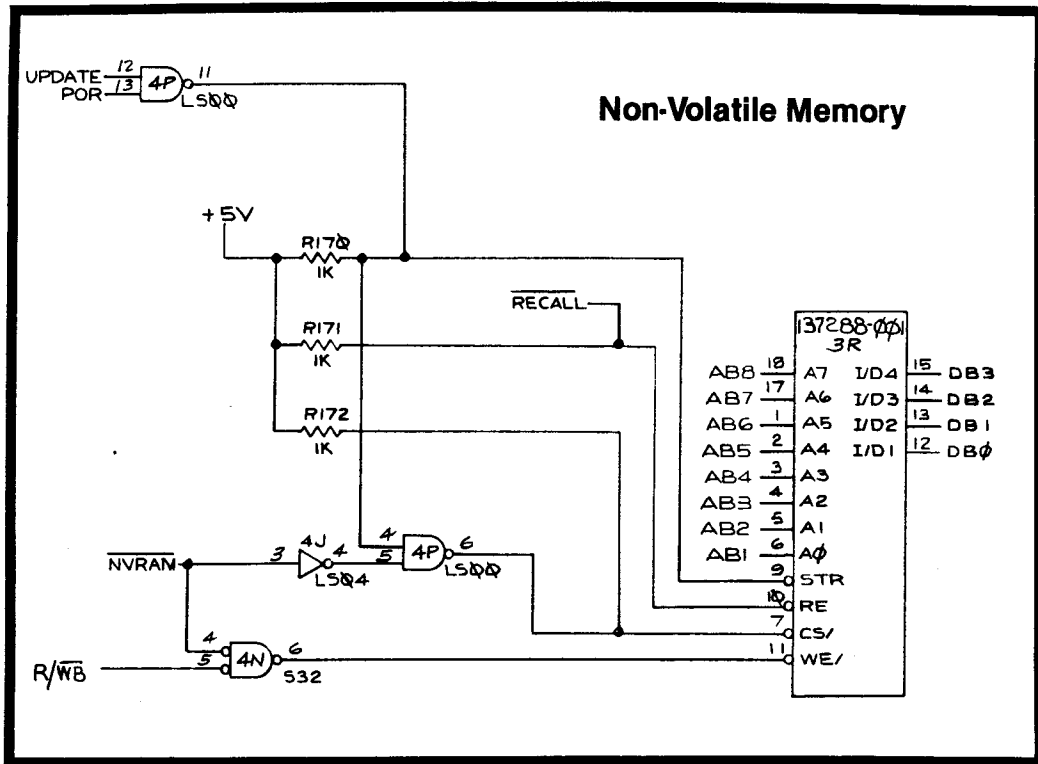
Non-Volatile Memory

UPDATE 12
POR 13
4P
11
LS00

+5V
R170
1K
R171
1K
R172
1K

$\overline{\text{RECALL}}$

137288-001
3R

AB8 18 A7
AB7 17 A6
AB6 1 A5
AB5 2 A4
AB4 3 A3
AB3 4 A2
AB2 5 A1
AB1 6 A0
9 STR
10 RE
7 CS/
11 WE/

I/D4 15 DB3
I/D3 14 DB2
I/D2 13 DB1
I/D1 12 DB0

$\overline{\text{NVRAM}}$
3
4J
4
LS04
4
5
4P
6
LS00

4
5
4N
6
S32

R/$\overline{\text{WB}}$